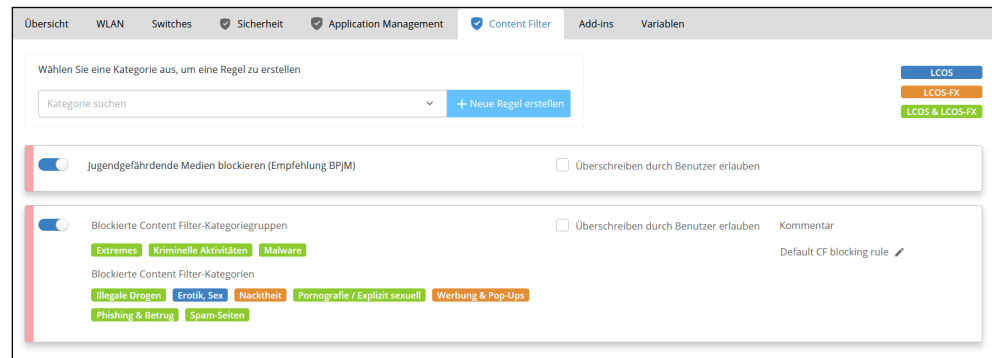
Übersicht WLAN Switches Sicherheit Application Management Content Filter Add-ins Variablen

Wählen Sie eine Kategorie aus, um eine Regel zu erstellen

Kategorie suchen

+ Neue Regel erstellen

LCOS
LCOS-FX
LCOS & LCOS-FX

Jugendgefährdende Medien blockieren (Empfehlung BPjM)

Überschreiben durch Benutzer erlauben

Blockierte Content Filter-Kategoriegruppen

Überschreiben durch Benutzer erlauben

Kommentar

Extremes Kriminelle Aktivitäten Malware

Default CF blocking rule

Blockierte Content Filter-Kategorien

Illegale Drogen Erotik, Sex Nacktheit Pornografie / Explizit sexuell Werbung & Pop-Ups

Phishing & Betrug Spam-Seiten